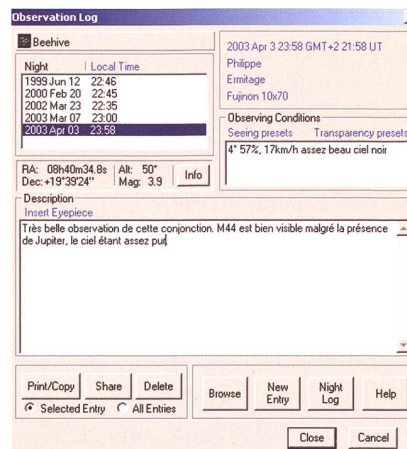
Observation Log

Beehive

| Night | Local Time |
|---|---|
| 1999 Jun 12 | 22:46 |
| 2000 Feb 20 | 22:45 |
| 2002 Mar 23 | 22:35 |
| 2003 Mar 07 | 23:00 |
| 2003 Apr 03 | 23:58 |

2003 Apr 3 23:58 GMT+2 21:58 UT
Philippe
Ermitage
Fujinon 10x70

Observing Conditions
Seeing presets Transparency presets
4° 57%, 17km/h assez beau ciel noir

RA: 08h40m34.8s Alt: 50°
Dec: +19°39'24" Mag: 3.9
Info

Description
Insert Eyepiece
Très belle observation de cette conjonction. M44 est bien visible malgré la présence de Jupiter, le ciel étant assez pur

Print/Copy Share Delete
Selected Entry All Entries
Browse New Entry Night Log Help
Close Cancel